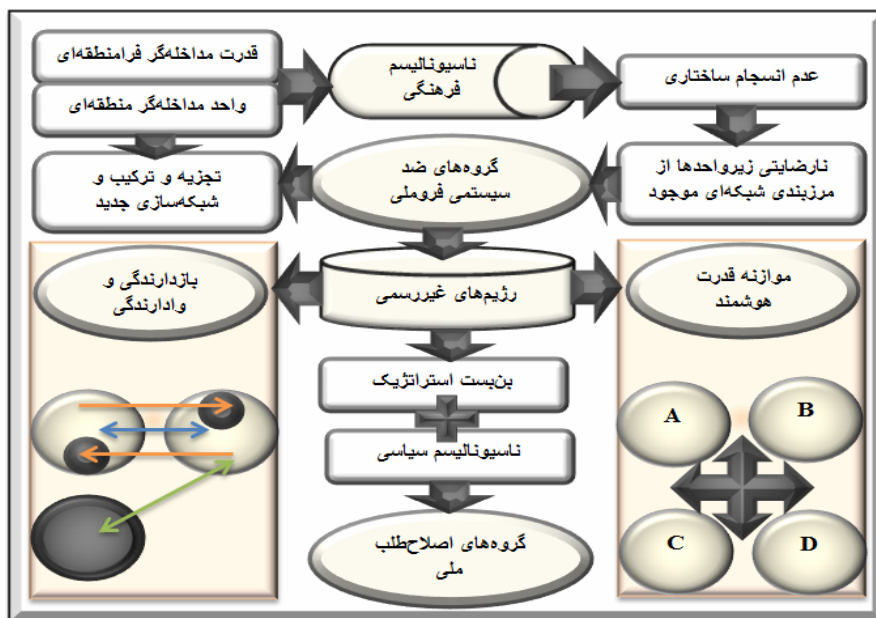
قدرت مداخله‌گر فرامنطقه‌ای

واحد مداخله‌گر منطقه‌ای

ناسیونالیسم فرهنگی

عدم انسجام ساختاری

تجزیه و ترکیب و شبکه‌سازی جدید

گروه‌های ضد سیستمی فروملی

نارضایتی زیرواحدها از مرزبندی شبکه‌ای موجود

بازدارندگی و وادارندگی

رژیم‌های غیررسمی

موازنه قدرت هوشمند

بن‌بست استراتژیک

ناسیونالیسم سیاسی

گروه‌های اصلاح‌طلب ملی

A

B

C

D